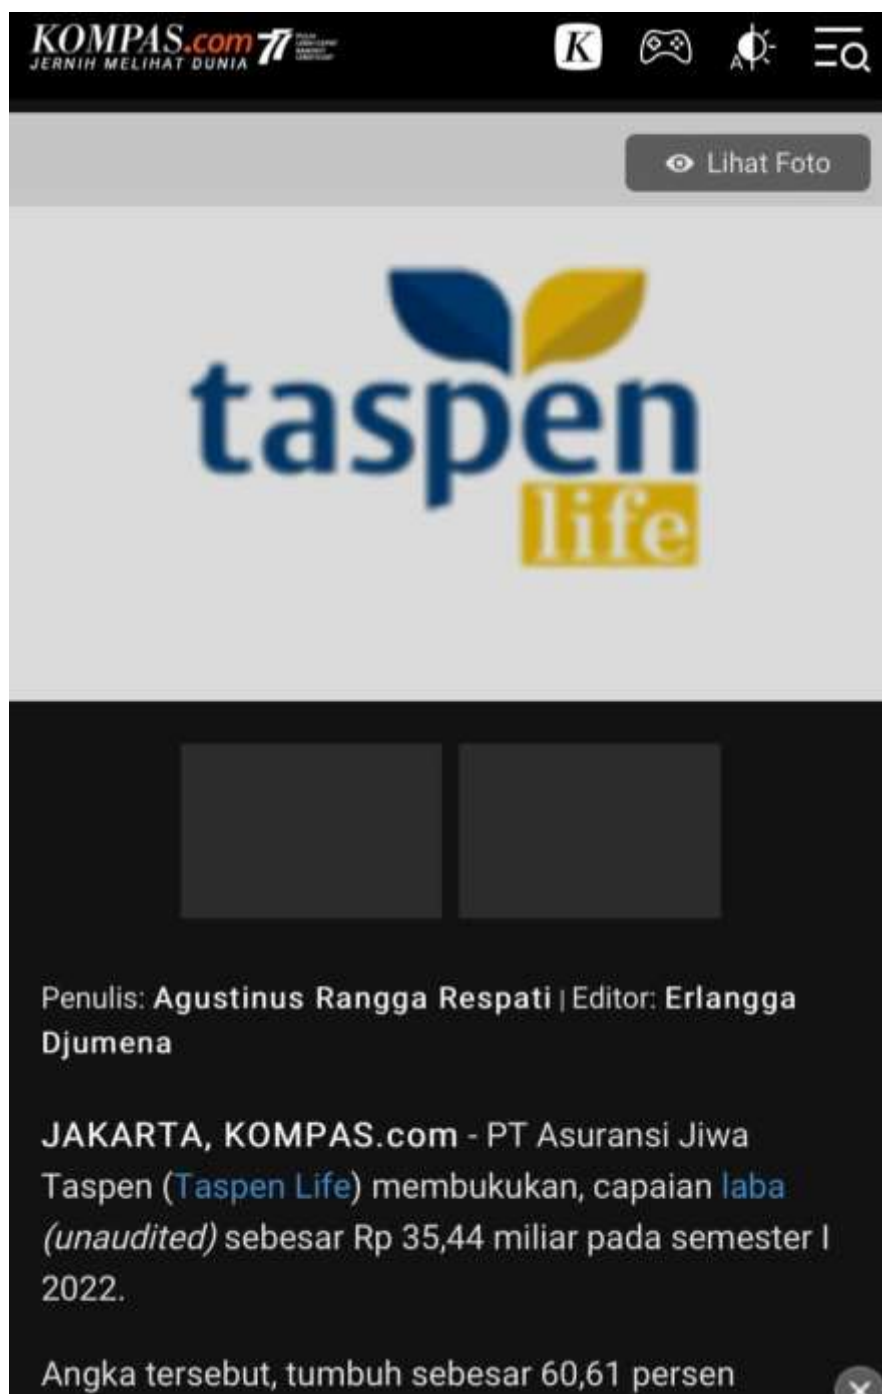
KOMPAS.com 77
JERNIH MELIHAT DUNIA

K

Lihat Foto

taspen
life

Penulis: Agustinus Rangga Respati | Editor: Erlangga Djumena

JAKARTA, KOMPAS.com - PT Asuransi Jiwa Taspen (Taspen Life) membukukan, capaian laba (unaudited) sebesar Rp 35,44 miliar pada semester I 2022.

Angka tersebut, tumbuh sebesar 60,61 persen